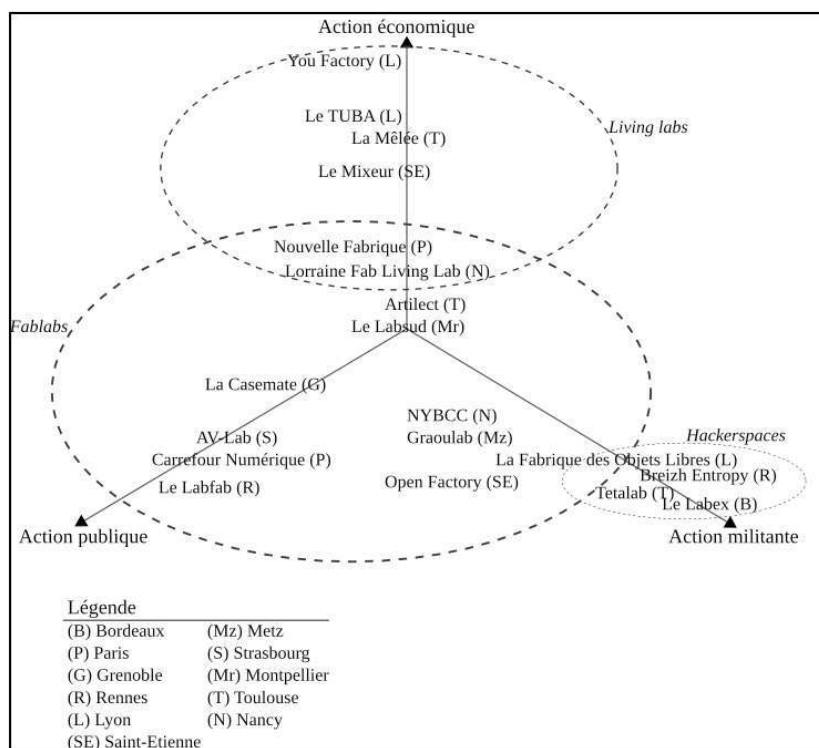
Action économique

You Factory (L)

Le TUBA (L)
La Mêlée (T)

Living labs

Le Mixeur (SE)

Nouvelle Fabrique (P)
Lorraine Fab Living Lab (N)

Artilect (T)
Le Labsud (Mr)

Fablabs

La Casemate (G)

NYBCC (N)
Graoulab (Mz)

Hackerspaces

AV-Lab (S)
Carrefour Numérique (P)
Le Labfab (R)

La Fabrique des Objets Libres (L)
Breizh Entropy (R)
Open Factory (SE)
Tetalab (T)
Le Labex (B)

Action publique

Action militante

Légende
| | |
|---|---|
| (B) Bordeaux | (Mz) Metz |
| (P) Paris | (S) Strasbourg |
| (G) Grenoble | (Mr) Montpellier |
| (R) Rennes | (T) Toulouse |
| (L) Lyon | (N) Nancy |
| (SE) Saint-Etienne | |